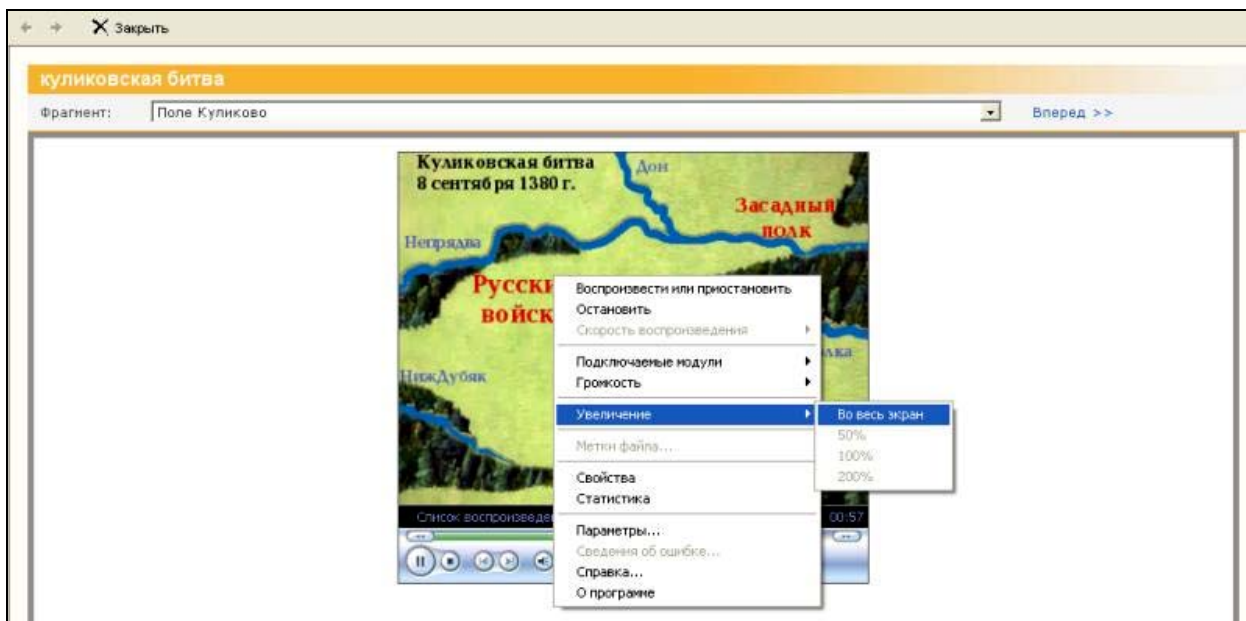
Закрыть

куликовская битва

Фрагмент: Поле Куликово

Вперед >>

Куликовская битва
8 сентяб ря 1380 г.

Дон

Засадный полк

Непрядва

Русск
войск

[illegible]лка

НижДубяк

Воспроизвести или приостановить
Остановить
Скорость воспроизведения

Подключаемые модули
Громкость

Увеличение

Во весь экран
50%
100%
200%

Метки файла...

Свойства
Статистика

Список воспроизведе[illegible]

00:57

Параметры...
Сведения об ошибке...
Справка...
О программе